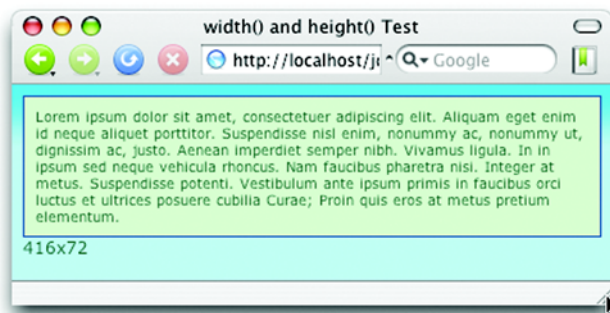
width() and height() Test

http://localhost/j

Google

Lorem ipsum dolor sit amet, consectetuer adipiscing elit. Aliquam eget enim id neque aliquet porttitor. Suspendisse nisl enim, nonummy ac, nonummy ut, dignissim ac, justo. Aenean imperdiet semper nibh. Vivamus ligula. In in ipsum sed neque vehicula rhoncus. Nam faucibus pharetra nisi. Integer at metus. Suspendisse potenti. Vestibulum ante ipsum primis in faucibus orci luctus et ultrices posuere cubilia Curae; Proin quis eros at metus pretium elementum.

416x72